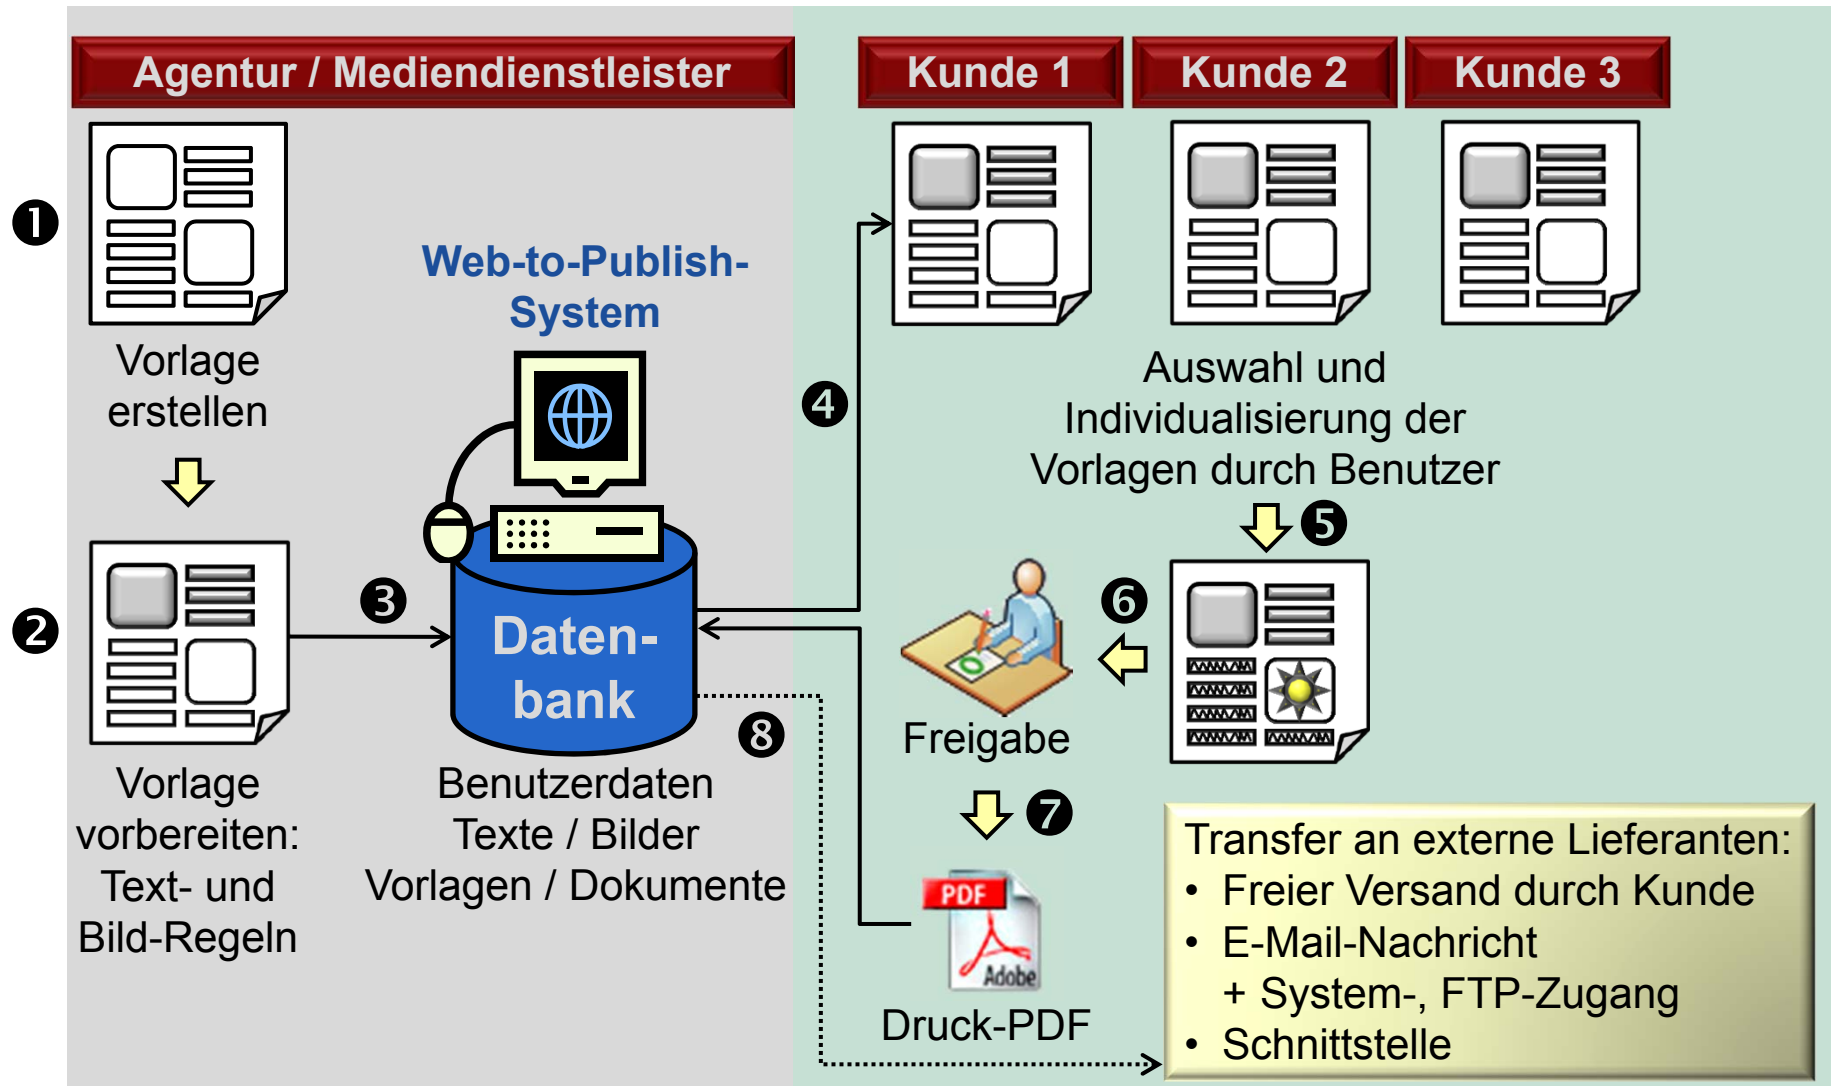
Agentur / Mediendienstleister

Kunde 1

Kunde 2

Kunde 3

❶

Vorlage erstellen

Web-to-Publish-System

❹

Auswahl und Individualisierung der Vorlagen durch Benutzer

❺

❷

❸

Daten-bank

❻

Freigabe

❽

Vorlage vorbereiten: Text- und Bild-Regeln

Benutzerdaten
Texte / Bilder
Vorlagen / Dokumente

❼

PDF

Adobe

Druck-PDF

Transfer an externe Lieferanten:
• Freier Versand durch Kunde
• E-Mail-Nachricht
+ System-, FTP-Zugang
• Schnittstelle